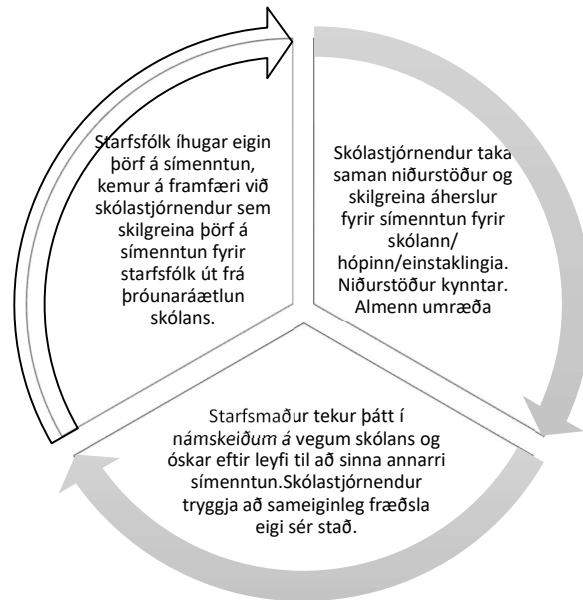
Starfsfólk íhugar eigin þörf á símenntun, kemur á framfæri við skólastjórnendur sem skilgreina þörf á símenntun fyrir starfsfólk út frá þróunaráætlun skólans.

Skólastjórnendur taka saman niðurstöður og skilgreina áherslur fyrir símenntun fyrir skólann/ hópinn/einstaklingia. Niðurstöður kynntar. Almenn umræða

Starfsmaður tekur þátt í námskeiðum á vegum skólans og óskar eftir leyfi til að sinna annarri símenntun.Skólastjórnendur tryggja að sameigineg fræðsla eigi sér stað.